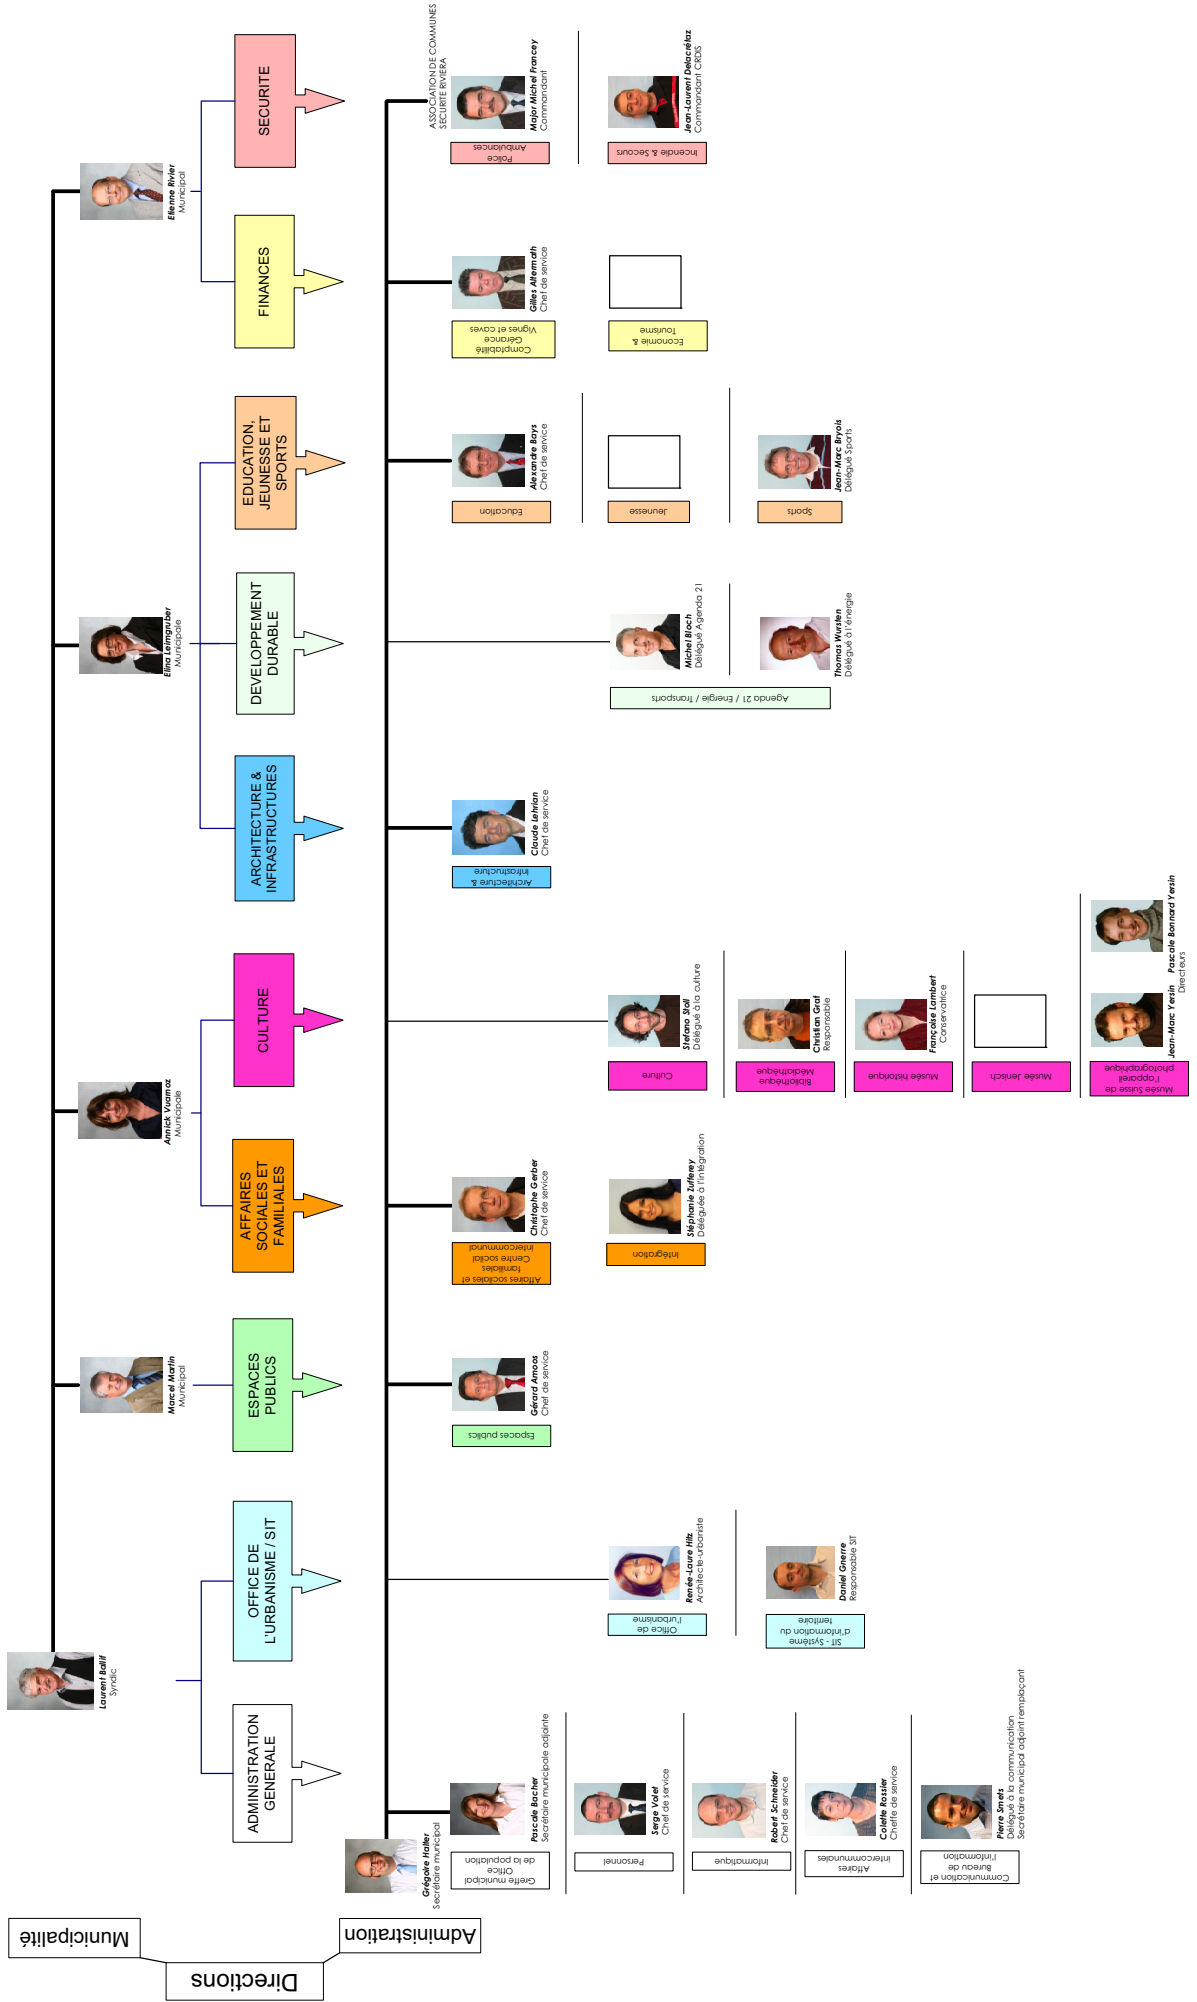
Municipalité

Directions

Administration

Laurent Ballif
Syndic

Etienne Rivier
Municipal

Elina Leimgruber
Municipale

Annick Vuarnoz
Municipale

Marcel Martin
Municipal

ADMINISTRATION GENERALE

OFFICE DE L'URBANISME / SIT

ESPACES PUBLICS

AFFAIRES SOCIALES ET FAMILIALES

CULTURE

ARCHITECTURE & INFRASTRUCTURES

DEVELOPPEMENT DURABLE

EDUCATION, JEUNESSE ET SPORTS

FINANCES

SECURITE

Grégoire Halter
Secrétaire municipal

Pascale Bacher
Secrétaire municipale adjointe
Greffe municipal Office de la population

Serge Volet
Chef de service
Personnel

Robert Schneider
Chef de service
Informatique

Colette Rossier
Cheffe de service
Affaires intercommunales

Pierre Smets
Délégué à la communication
Secrétaire municipal adjoint remplaçant
Communication et bureau de l'information

Renée-Laure Hitz
Architecte-urbaniste
Office de l'urbanisme

Daniel Gnerre
Responsable SIT
SIT - Système d'information du territoire

Gérard Amoos
Chef de service
Espaces publics

Christophe Gerber
Chef de service
Affaires sociales et familiales
Centre social intercommunal

Stéphanie Zufferey
Déléguée à l'intégration
Intégration

Stefano Stoll
Délégué à la culture
Culture

Christian Graf
Responsable
Bibliothèque Médiathèque

Françoise Lambert
Conservatrice
Musée historique

Musée Jenisch

Jean-Marc Yersin
Pascale Bonnard Yersin
Directeurs
Musée Suisse de l'appareil photographique

Claude Lehrian
Chef de service
Architecture & Infrastructures

Michel Bloch
Délégué Agenda 21

Thomas Wursten
Délégué à l'énergie
Agenda 21 / Energie / Transports

Alexandre Bays
Chef de service
Education

Jeunesse

Jean-Marc Bryois
Délégué Sports
Sports

Gilles Altermath
Chef de service
Comptabilité Gérance Vignes et caves

Economie & Tourisme

ASSOCIATION DE COMMUNES SECURITE RIVIERA

Major Michel Francey
Commandant
Police Ambulances

Jean-Laurent Delacrétaz
Commandant CIDIS
Incendie & Secours